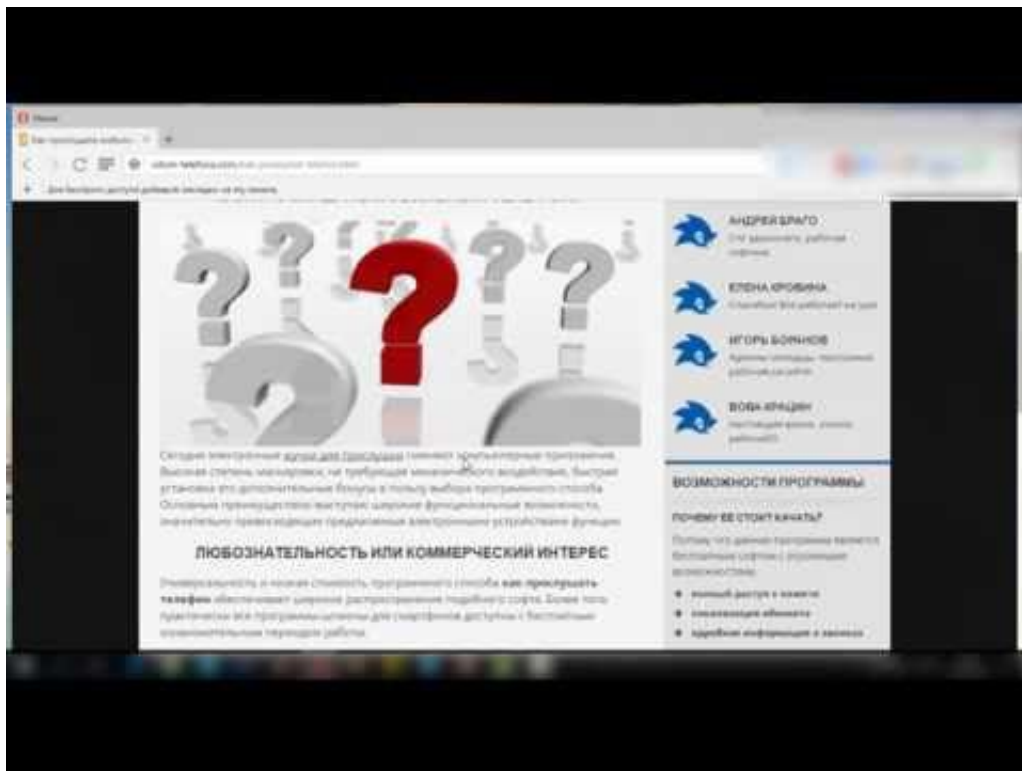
Меню

Как прослушать мобильн

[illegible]

Для быстрого доступа добавьте закладки на эту панель

АНДРЕЙ БРАГО
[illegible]

ЕЛЕНА КРОВИНА
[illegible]

ИГОРЬ БОРИНОВ
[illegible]

ВОВА КРАЦИН
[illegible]

Сегодня электронные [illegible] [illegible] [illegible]

ЛЮБОЗНАТЕЛЬНОСТЬ ИЛИ КОММЕРЧЕСКИЙ ИНТЕРЕС

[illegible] как прослушать телефон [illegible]

ВОЗМОЖНОСТИ ПРОГРАММЫ

ПОЧЕМУ ЕЕ СТОИТ КАЧАТЬ?

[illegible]

полный доступ к камере
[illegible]
удобная информация о звонках